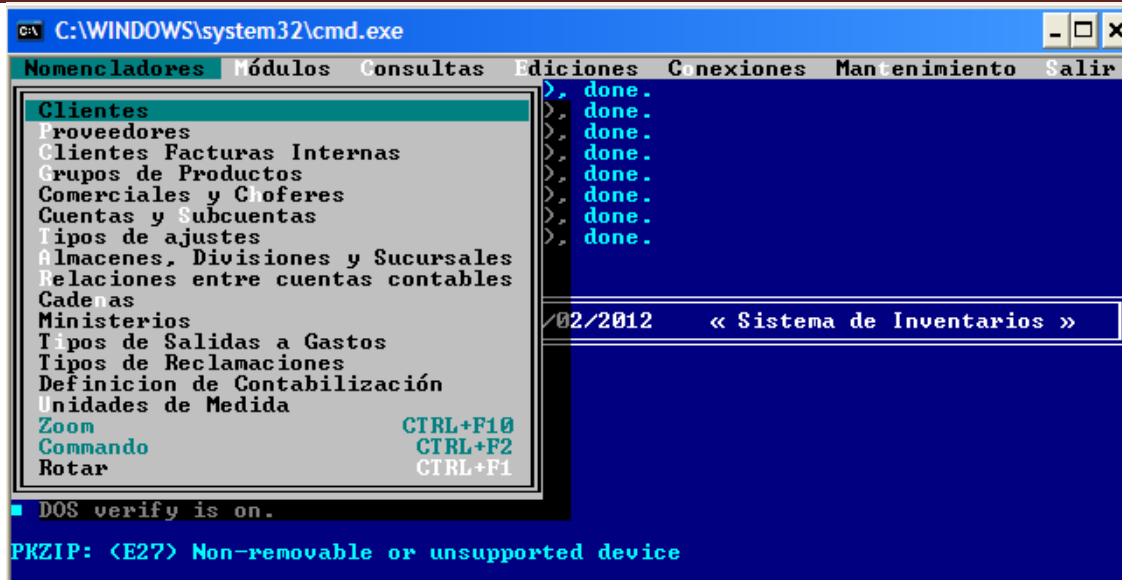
C:\WINDOWS\system32\cmd.exe

Nomencladores Módulos Consultas Ediciones Conexiones Mantenimiento Salir

Clientes
Proveedores
Clientes Facturas Internas
Grupos de Productos
Comerciales y Choferes
Cuentas y Subcuentas
Tipos de ajustes
Almacenes, Divisiones y Sucursales
Relaciones entre cuentas contables
Cadenas
Ministerios
Tipos de Salidas a Gastos
Tipos de Reclamaciones
Definicion de Contabilización
Unidades de Medida
Zoom CTRL+F10
Commando CTRL+F2
Rotar CTRL+F1

), done.
), done.
), done.
), done.
), done.
), done.
), done.
), done.

/02/2012 « Sistema de Inventarios »

DOS verify is on.

PKZIP: (E27) Non-removable or unsupported device